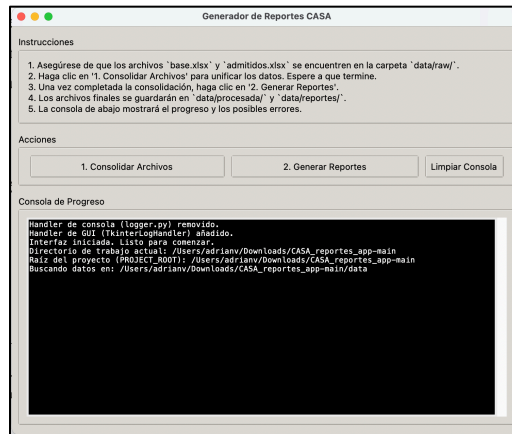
Generador de Reportes CASA

Instrucciones

1. Asegúrese de que los archivos `base.xlsx` y `admitidos.xlsx` se encuentren en la carpeta `data/raw/`.
2. Haga clic en '1. Consolidar Archivos' para unificar los datos. Espere a que termine.
3. Una vez completada la consolidación, haga clic en '2. Generar Reportes'.
4. Los archivos finales se guardarán en `data/procesada/` y `data/reportes/`.
5. La consola de abajo mostrará el progreso y los posibles errores.

Acciones

1. Consolidar Archivos

2. Generar Reportes

Limpiar Consola

Consola de Progreso

Handler de consola (logger.py) removido.
Handler de GUI (TkinterLogHandler) añadido.
Interfaz iniciada. Listo para comenzar.
Directorio de trabajo actual: /Users/adrianv/Downloads/CASA_reportes_app-main
Raíz del proyecto (PROJECT_ROOT): /Users/adrianv/Downloads/CASA_reportes_app-main
Buscando datos en: /Users/adrianv/Downloads/CASA_reportes_app-main/data